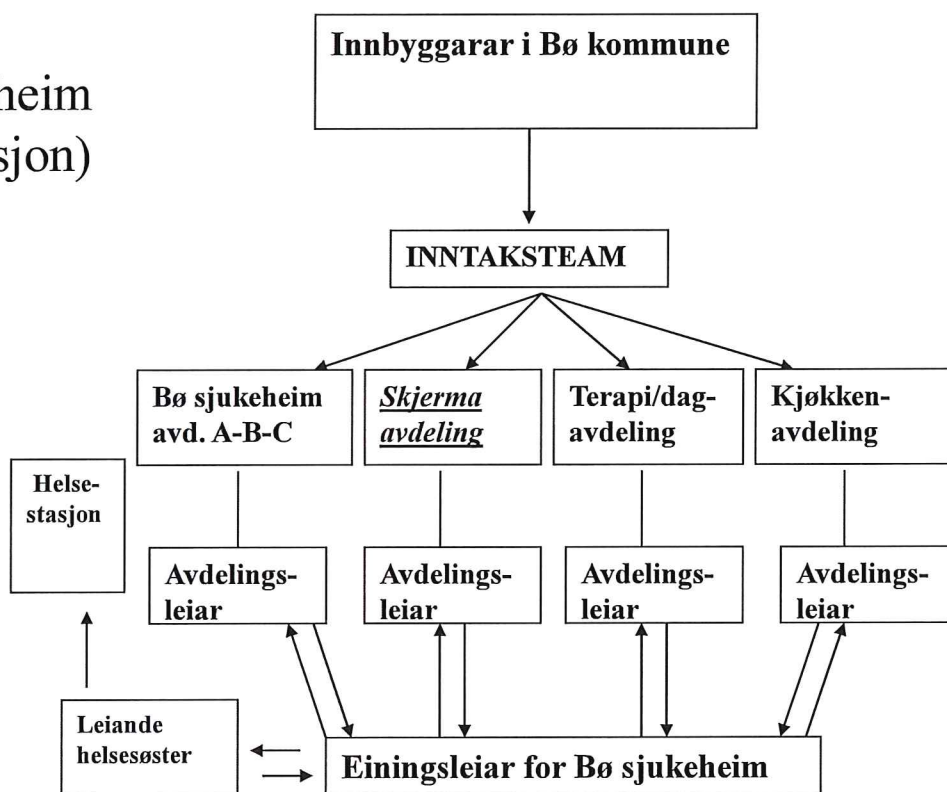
heim
sjon)

Innbyggarar i Bø kommune

INNTAKSTEAM

Bø sjukeheim avd. A-B-C

Skjerma avdeling

Terapi/dagavdeling

Kjøkkenavdeling

Helsestasjon

Avdelingsleiar

Avdelingsleiar

Avdelingsleiar

Avdelingsleiar

Leiande helsesøster

Einingsleiar for Bø sjukeheim